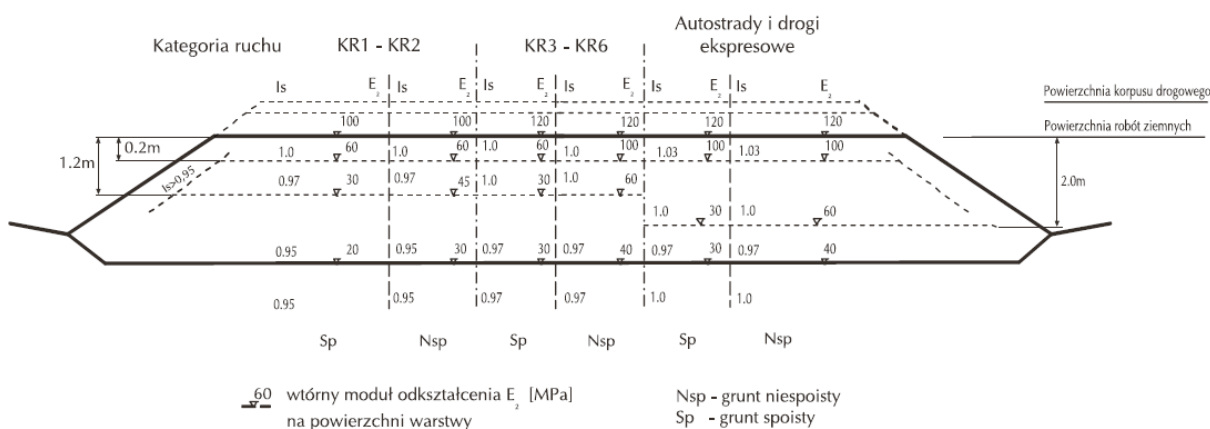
Kategoria ruchu KR1 - KR2 KR3 - KR6 Autostrady i drogi ekspresowe

Is $E_2$ Is $E_2$ Is $E_2$ Is $E_2$ Is $E_2$ Is $E_2$

Powierzchnia korpusu drogowego

Powierzchnia robót ziemnych

100 100 120 120 120 120

0.2m

1.2m

1.0 60 1.0 60 1.0 60 1.0 100 1.03 100 1.03 100

Is>0.95

0.97 30 0.97 45 1.0 30 1.0 60

2.0m

1.0 30 1.0 60

0.95 20 0.95 30 0.97 30 0.97 40 0.97 30 0.97 40

0.95 0.95 0.97 0.97 1.0 1.0

Sp Nsp Sp Nsp Sp Nsp

60 wtórny moduł odkształcenia $E_2$ [MPa] na powierzchni warstwy

Nsp - grunt niespoisty
Sp - grunt spoisty